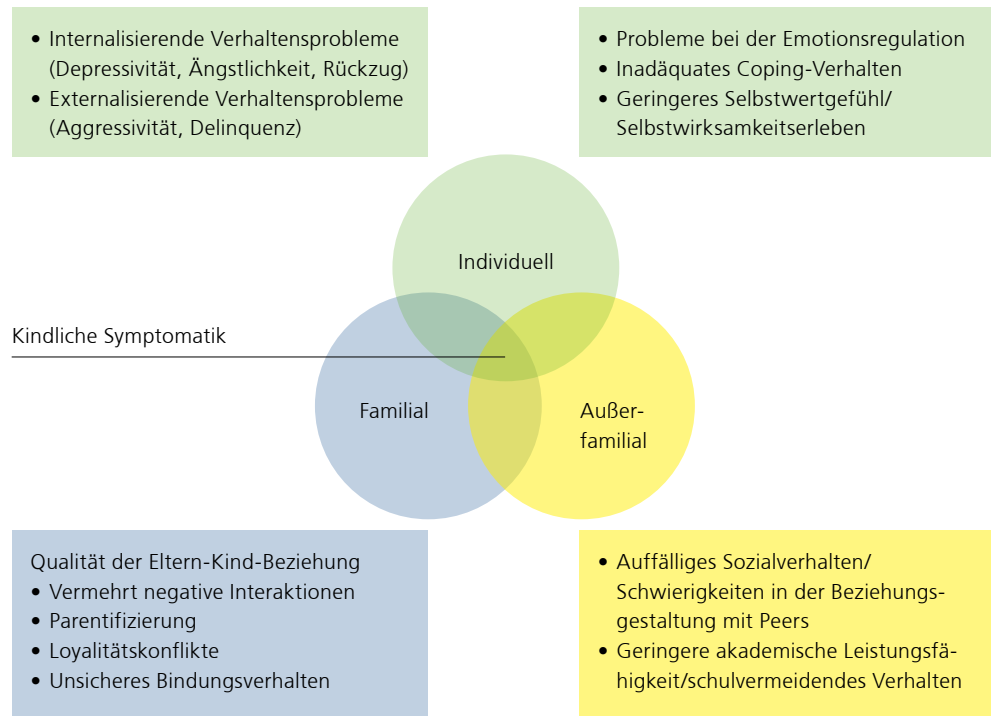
• Internalisierende Verhaltensprobleme (Depressivität, Ängstlichkeit, Rückzug)
• Externalisierende Verhaltensprobleme (Aggressivität, Delinquenz)

• Probleme bei der Emotionsregulation
• Inadäquates Coping-Verhalten
• Geringeres Selbstwertgefühl/ Selbstwirksamkeitserleben

Individuell

Kindliche Symptomatik

Familial

Außer-familial

Qualität der Eltern-Kind-Beziehung
• Vermehrt negative Interaktionen
• Parentifizierung
• Loyalitätskonflikte
• Unsicheres Bindungsverhalten

• Auffälliges Sozialverhalten/ Schwierigkeiten in der Beziehungsgestaltung mit Peers
• Geringere akademische Leistungsfähigkeit/schulvermeidendes Verhalten